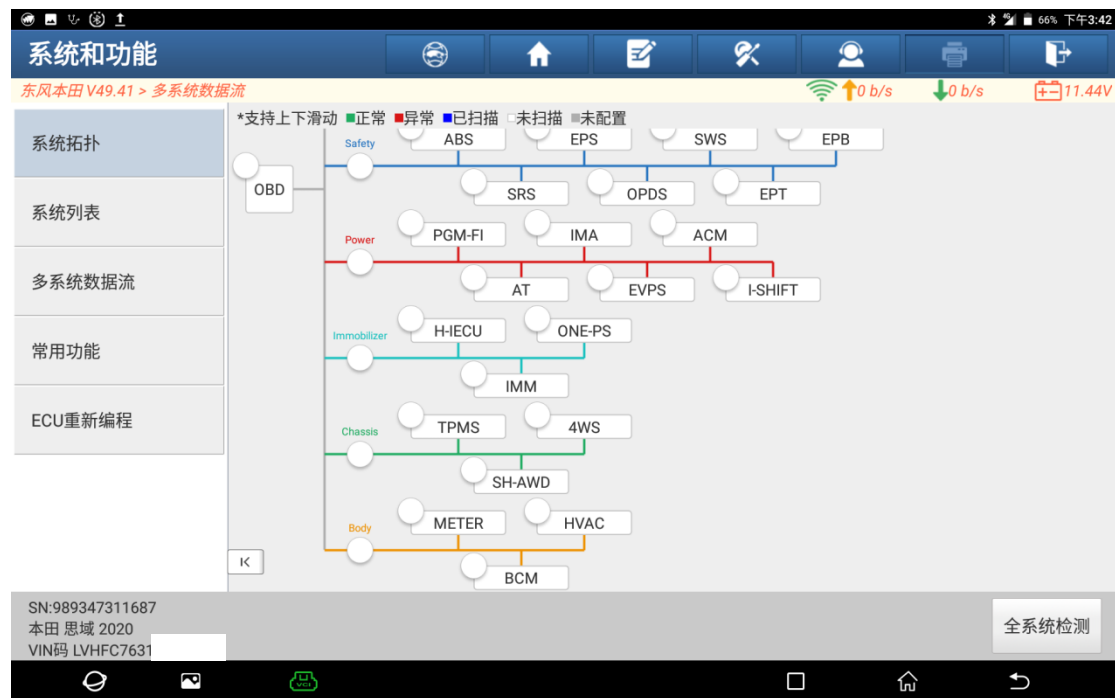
66% 下午3:42

系统和功能

东风本田 V49.41 > 多系统数据流

0 b/s
0 b/s
11.44V

系统拓扑
系统列表
多系统数据流
常用功能
ECU重新编程

*支持上下滑动 ■正常 ■异常 ■已扫描 □未扫描 ■未配置

OBD

Safety
ABS
EPS
SWS
EPB
SRS
OPDS
EPT

Power
PGM-FI
IMA
ACM
AT
EVPS
I-SHIFT

Immobilizer
H-IECU
ONE-PS
IMM

Chassis
TPMS
4WS
SH-AWD

Body
METER
HVAC
BCM

K

SN:989347311687
本田 思域 2020
VIN码 LVHFC7631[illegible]

全系统检测

VCI